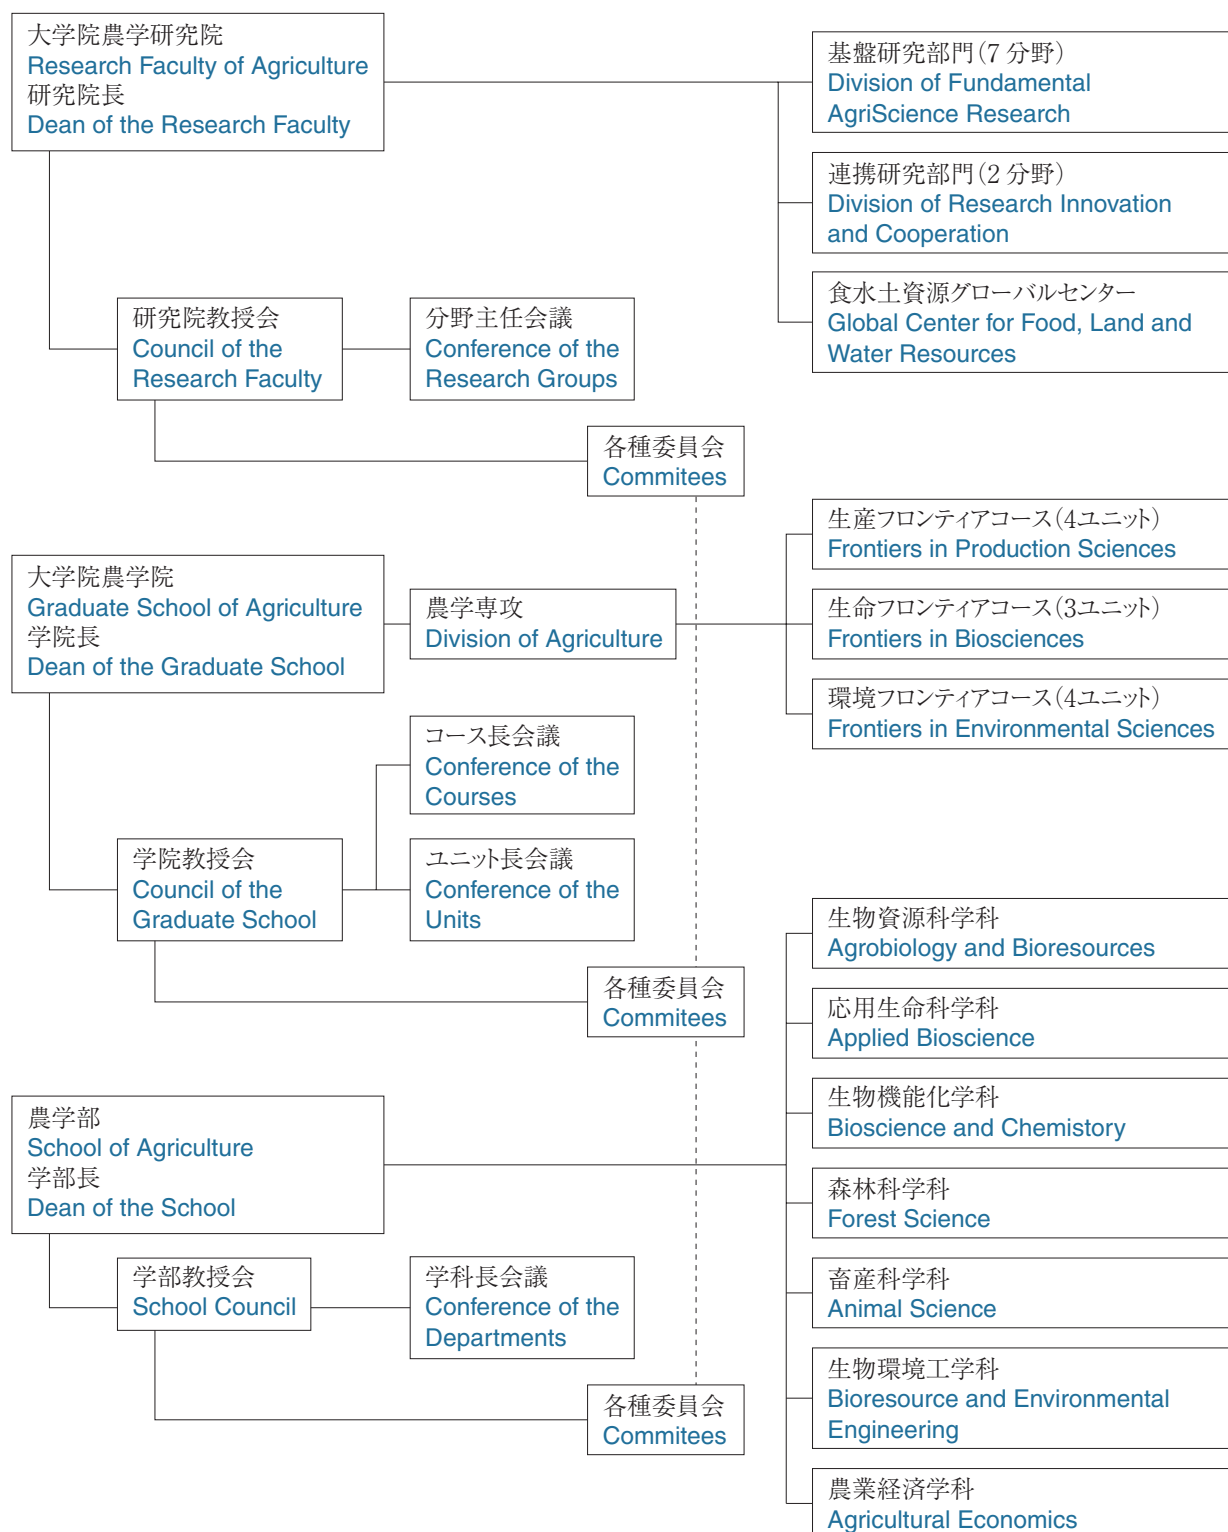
大学院農学研究院
Research Faculty of Agriculture
研究院長
Dean of the Research Faculty

基盤研究部門(7 分野)
Division of Fundamental AgriScience Research

連携研究部門(2 分野)
Division of Research Innovation and Cooperation

食水土資源グローバルセンター
Global Center for Food, Land and Water Resources

研究院教授会
Council of the Research Faculty

分野主任会議
Conference of the Research Groups

各種委員会
Commitees

生産フロンティアコース(4ユニット)
Frontiers in Production Sciences

大学院農学院
Graduate School of Agriculture
学院長
Dean of the Graduate School

農学専攻
Division of Agriculture

生命フロンティアコース(3ユニット)
Frontiers in Biosciences

環境フロンティアコース(4ユニット)
Frontiers in Environmental Sciences

コース長会議
Conference of the Courses

学院教授会
Council of the Graduate School

ユニット長会議
Conference of the Units

生物資源科学科
Agrobiology and Bioresources

各種委員会
Commitees

応用生命科学科
Applied Bioscience

生物機能化学科
Bioscience and Chemistory

農学部
School of Agriculture
学部長
Dean of the School

森林科学科
Forest Science

学部教授会
School Council

学科長会議
Conference of the Departments

畜産科学科
Animal Science

生物環境工学科
Bioresource and Environmental Engineering

各種委員会
Commitees

農業経済学科
Agricultural Economics